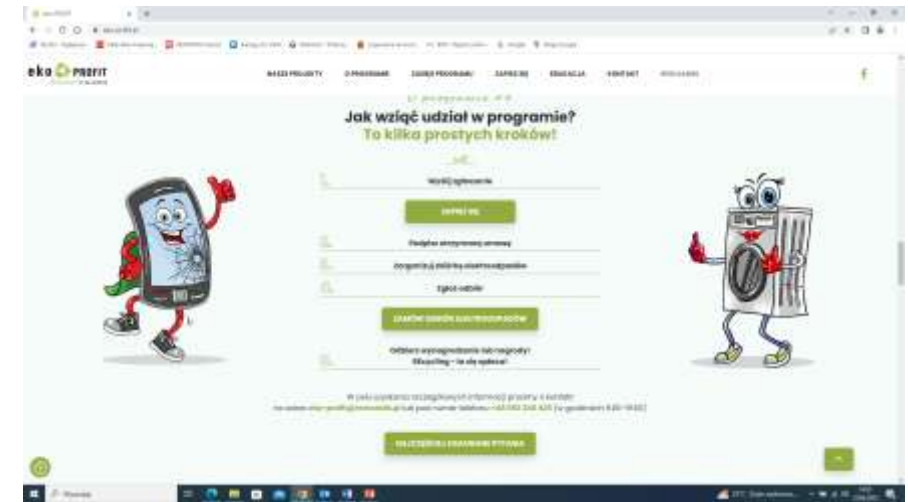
eko PROFIT

NASZE PROJEKTY O PROGRAMIE ZASADY PROGRAMU ZAPROŚ SIĘ EDUKACJA KONTAKT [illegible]

Jak wziąć udział w programie?
To kilka prostych kroków!

1. Wyślij zgłoszenie

ZAPISZ SIĘ

2. Podpisz elektroniczną umowę

3. Zorganizuj zbiórkę elektroodpadów

4. Zgłoś odbiór

ZAMÓW ODBIÓR ELEKTROODPADÓW

5. Odbierz wynagrodzenie lub nagrody!
Recycling – to się opłaca!

W celu uzyskania szczegółowych informacji prosimy o kontakt
na adres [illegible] lub pod numer telefonu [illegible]

NAJCZĘŚCIEJ ZADAWANE PYTANIA